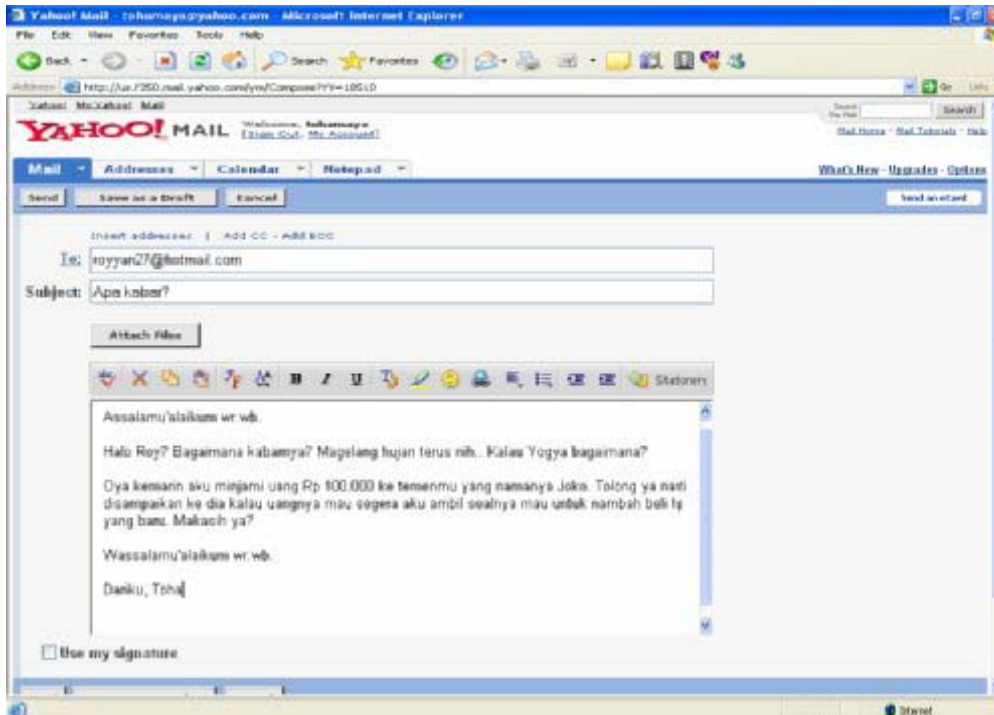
Yahoo! Mail - tohamaya@yahoo.com - Microsoft Internet Explorer

File Edit View Favorites Tools Help

Back Search Favorites

Address http://us.f350.mail.yahoo.com/ym/Compose?YY=18510 Go Links

Yahoo! My Yahoo! Mail

YAHOO! MAIL Welcome, tohamaya [Sign Out, My Account]

Search the Web Search

Mail Home - Mail Tutorials - Help

Mail Addresses Calendar Notepad

What's New - Upgrades - Options

Send Save as a Draft Cancel

Send an eCard

Insert addresses | Add CC - Add BCC

To: royyan27@hotmail.com

Subject: Apa kabar?

Attach Files

Stationery

Assalamu'alaikum wr wb.

Halo Roy? Bagaimana kabarnya? Magelang hujan terus nih.. Kalau Yogya bagaimana?

Oya kemarin aku minjami uang Rp 100.000 ke temenmu yang namanya Joko. Tolong ya nanti disampaikan ke dia kalau uangnya mau segera aku ambil soalnya mau untuk nambah beli tv yang baru. Makasih ya?

Wassalamu'alaikum wr.wb.

Dariku, Toha

Use my signature

Internet